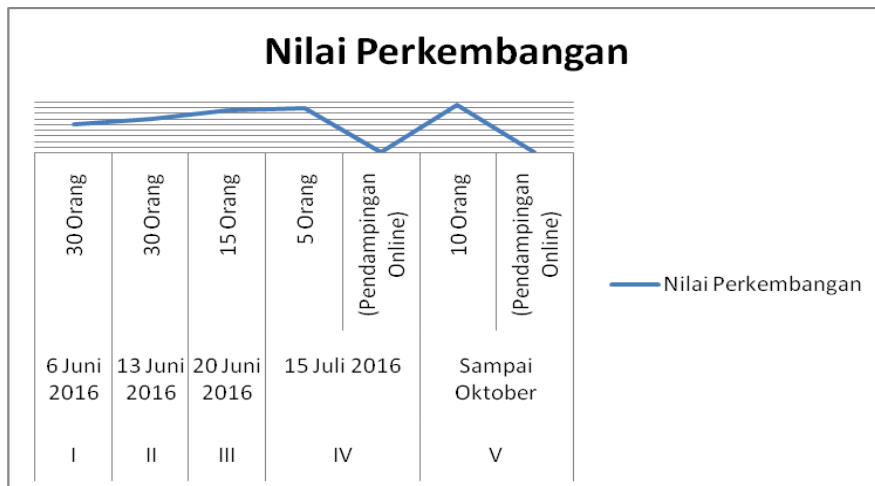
Nilai Perkembangan

| 30 Orang | 30 Orang | 15 Orang | 5 Orang | (Pendampingan Online) | 10 Orang | (Pendampingan Online) |
|---|---|---|---|---|---|---|
| 6 Juni 2016 | 13 Juni 2016 | 20 Juni 2016 | 15 Juli 2016 | | Sampai Oktober | |
| I | II | III | IV | | V | |

Nilai Perkembangan